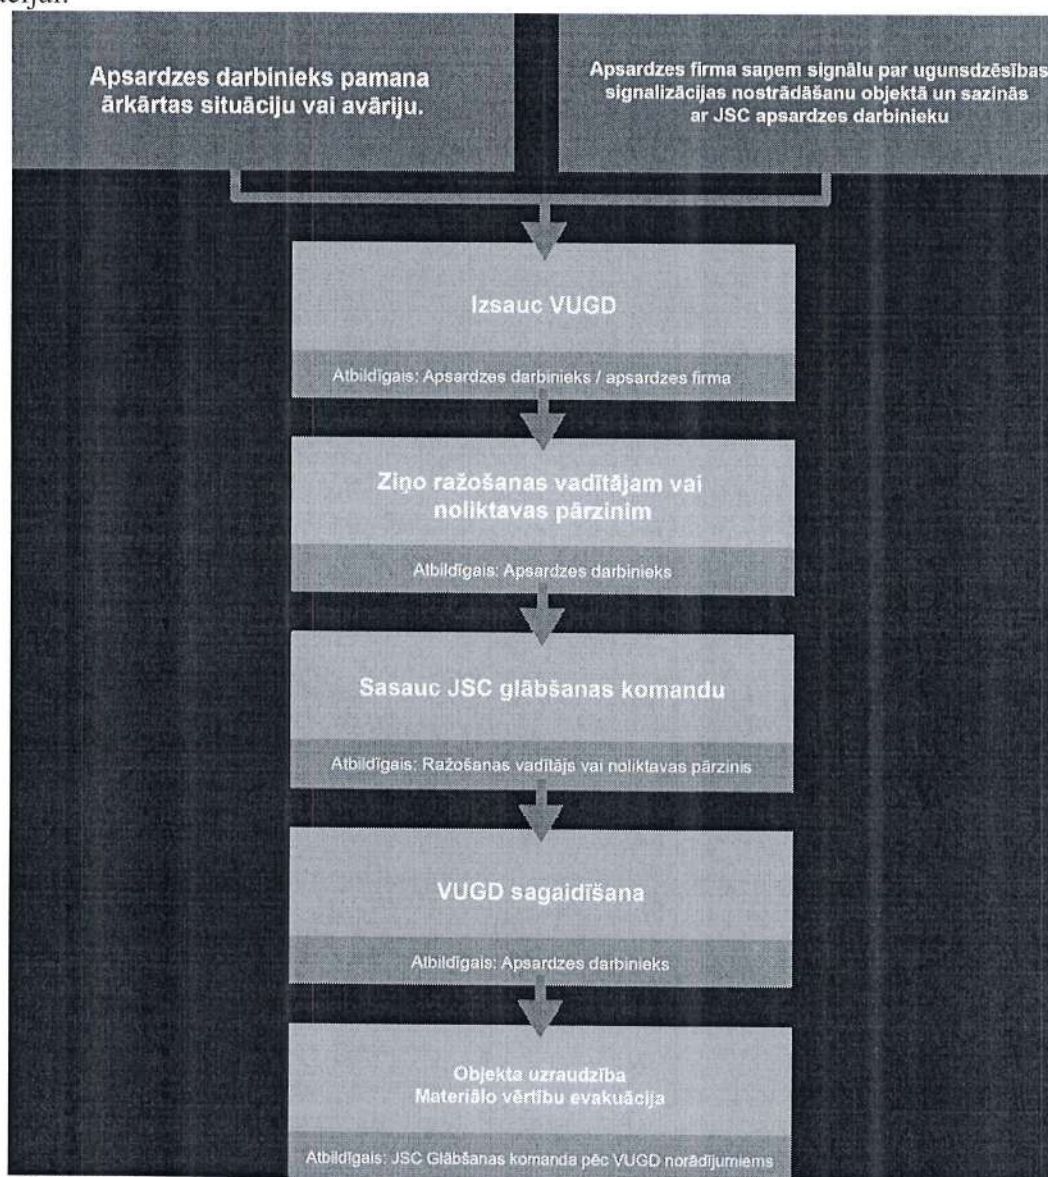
Apsardzes darbinieks pamana ārkārtas situāciju vai avāriju.

Apsardzes firma saņem signālu par ugunsdzēsības signalizācijas nostrādāšanu objektā un sazinās ar JSC apsardzes darbinieku

Izsauc VUGD

Atbildīgais: Apsardzes darbinieks / apsardzes firma

Ziņo ražošanas vadītājam vai noliktavas pārzinim

Atbildīgais: Apsardzes darbinieks

Sasauc JSC glābšanas komandu

Atbildīgais: Ražošanas vadītājs vai noliktavas pārzinis

VUGD sagaidīšana

Atbildīgais: Apsardzes darbinieks

Objekta uzraudzība
Materiālo vērtību evakuācija

Atbildīgais: JSC Glābšanas komanda pēc VUGD norādījumiem